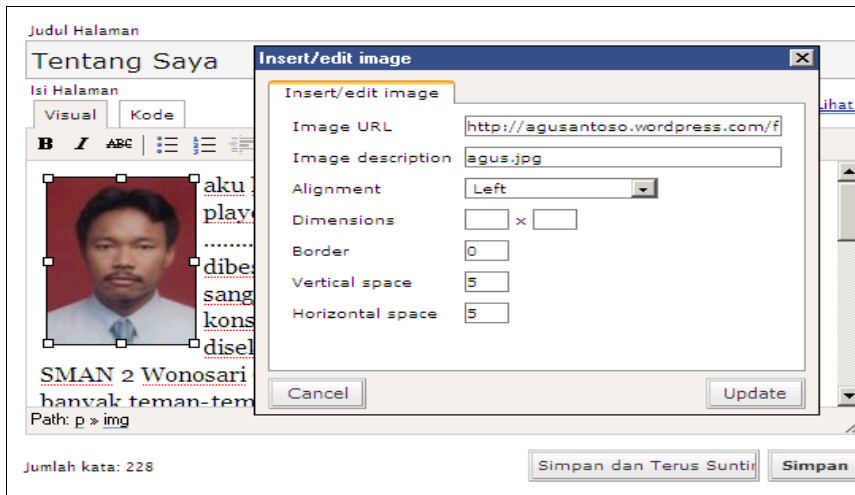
Judul Halaman

Tentang Saya

Isi Halaman

Visual Kode

Lihat

B I ABC

aku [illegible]
play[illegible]
........
dibe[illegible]
sang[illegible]
kons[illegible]
disel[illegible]

SMAN 2 Wonosari

banyak teman-tem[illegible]

Path: p » img

Insert/edit image

Insert/edit image

Image URL http://agusantoso.wordpress.com/f

Image description agus.jpg

Alignment Left

Dimensions x

Border 0

Vertical space 5

Horizontal space 5

Cancel

Update

Jumlah kata: 228

Simpan dan Terus Suntin

Simpan